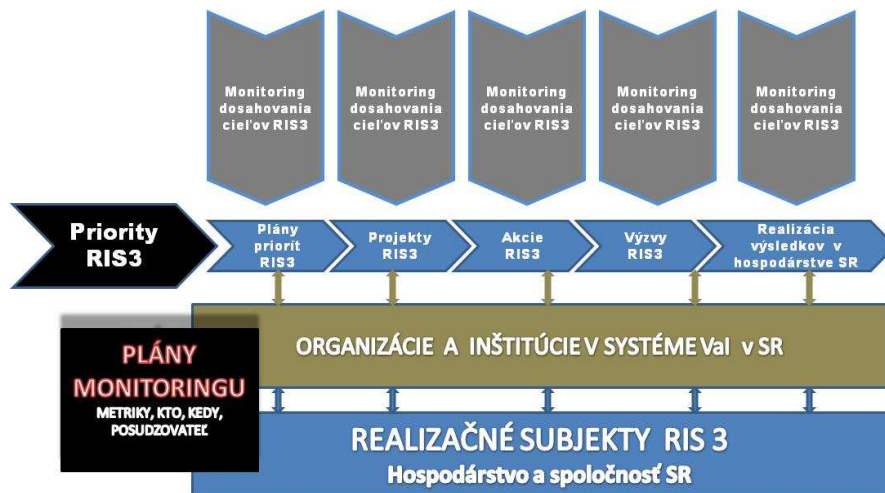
Monitoring dosahovania cieľov RIS3

Monitoring dosahovania cieľov RIS3

Monitoring dosahovania cieľov RIS3

Monitoring dosahovania cieľov RIS3

Monitoring dosahovania cieľov RIS3

Priority RIS3

Plány priorít RIS3

Projekty RIS3

Akcie RIS3

Výzvy RIS3

Realizácia výsledkov v hospodárstve SR

PLÁNY MONITORINGU
METRIKY, KTO, KEDY, POSUDZOVATEĽ

ORGANIZÁCIE A INŠTITÚCIE V SYSTÉME VaI v SR

REALIZAČNÉ SUBJEKTY RIS 3
Hospodárstvo a spoločnosť SR